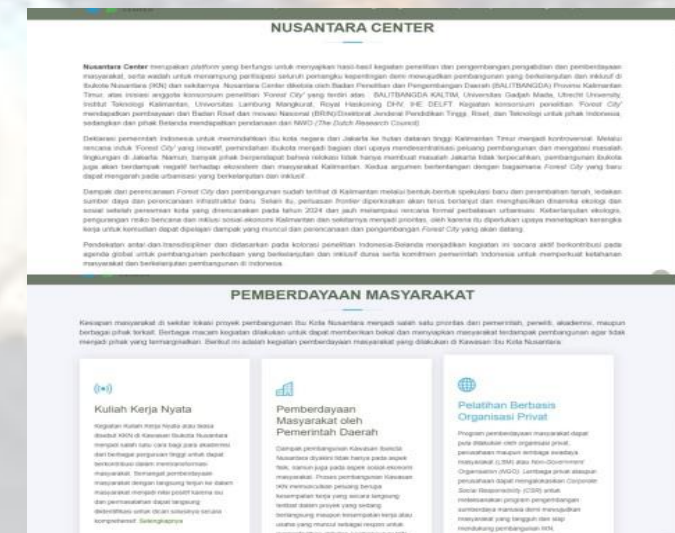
NUSANTARA CENTER

Nusantara Center merupakan platform yang berfungsi untuk menyajikan hasil-hasil kegiatan penelitian dan pengembangan pengabdian dan pemberdayaan masyarakat, serta wadah untuk menampung partisipasi seluruh pemangku kepentingan demi mewujudkan pembangunan yang berkelanjutan dan inklusif di Ibukota Nusantara (IKN) dan sekitarnya. Nusantara Center dikelola oleh Badan Penelitian dan Pengembangan Daerah (BALITBANGDA) Provinsi Kalimantan Timur, atas inisiasi anggota konsorsium penelitian 'Forest City' yang terdiri atas : BALITBANGDA KALTIM, Universitas Gadjah Mada, Utrecht University, Institut Teknologi Kalimantan, Universitas Lambung Mangkurat, Royal Haskoning DHV, IHE DELFT. Kegiatan konsorsium penelitian 'Forest City' mendapatkan pembiayaan dari Badan Riset dan Inovasi Nasional (BRIN)/Direktorat Jenderal Pendidikan Tinggi, Riset, dan Teknologi untuk pihak Indonesia, sedangkan dari pihak Belanda mendapatkan pendanaan dari NWO (The Dutch Research Council).

Deklarasi pemerintah Indonesia untuk memindahkan ibu kota negara dari Jakarta ke hutan dataran tinggi Kalimantan Timur menjadi kontroversial. Melalui rencana untuk 'Forest City' yang inovatif, pemindahan ibukota menjadi bagian dari upaya mendesentralisasi peluang pembangunan dan mengatasi masalah lingkungan di Jakarta. Namun, banyak pihak berpendapat bahwa relokasi tidak hanya membuat masalah Jakarta tidak terpecahkan, pembangunan Ibukota juga akan berdampak negatif terhadap ekosistem dan masyarakat Kalimantan. Kedua argumen bertentangan dengan bagaimana Forest City yang baru dapat mengarah pada urbanisasi yang berkelanjutan dan inklusif.

Dampak dari perencanaan Forest City dan pembangunan sudah terlihat di Kalimantan melalui bentuk-bentuk spekulasi baru dan perambahan tanah, ledakan sumber daya dan perencanaan infrastruktur baru. Selain itu, perluasan frontier diperkirakan akan terus berlanjut dan menghasilkan dinamika ekologi dan sosial sebelum penyerahan kota yang direncanakan pada tahun 2024 dan jauh melampaui rencana formal perbatasan urbanisasi. Keberlanjutan ekologis, pengurangan risiko bencana dan inklusi sosial-ekonomi Kalimantan dan sekitarnya menjadi prioritas, oleh karena itu diperlukan upaya menetapkan kerangka kerja untuk kemudian dapat dipelajari dampak yang muncul dari perencanaan dan pengembangan Forest City yang akan datang.

Pendekatan antar-dan transdisipliner dan didasarkan pada kolorasi penelitian Indonesia-Belanda menjadikan kegiatan ini secara aktif berkontribusi pada agenda global untuk pembangunan perkotaan yang berkelanjutan dan inklusif dunia serta komitmen pemerintah Indonesia untuk memperkuat ketahanan masyarakat dan berkelanjutan pembangunan di Indonesia.

PEMBERDAYAAN MASYARAKAT

Kesiapan masyarakat di sekitar lokasi proyek pembangunan Ibu Kota Nusantara menjadi salah satu prioritas dari pemerintah, peneliti, akademisi, maupun berbagai pihak terkait. Berbagai macam kegiatan dilakukan untuk dapat memberikan bekal dan menyiapkan masyarakat terdampak pembangunan agar tidak menjadi pihak yang termarginalkan. Berikut ini adalah kegiatan pemberdayaan masyarakat yang dilakukan di Kawasan Ibu Kota Nusantara.

Kuliah Kerja Nyata

Kegiatan Kuliah Kerja Nyata atau biasa disebut KKN di Kawasan Ibukota Nusantara menjadi salah satu cara bagi para akademisi dari berbagai perguruan tinggi untuk dapat berkontribusi dalam mempersiapkan masyarakat. Tentunya pemberdayaan masyarakat dengan langsung terjun ke dalam masyarakat menjadi nilai positif karena isu dan permasalahan dapat langsung diidentifikasi untuk dicari solusinya secara komprehensif. Selengkapnya

Pemberdayaan Masyarakat oleh Pemerintah Daerah

Dampak pembangunan Kawasan Ibukota Nusantara dirasakan tidak hanya pada aspek fisik, namun juga pada aspek sosial-ekonomi masyarakat. Proses pembangunan Kawasan IKN membutuhkan peluang kerja yang secara langsung terkait dalam proyek yang sedang berlangsung maupun kesempatan kerja atau usaha yang muncul sebagai respon untuk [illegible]

Pelatihan Berbasis Organisasi Privat

Program pemberdayaan masyarakat dapat pula dilakukan oleh organisasi privat, perusahaan maupun lembaga swadaya masyarakat (LSM) atau Non-Government Organisation (NGO). Lembaga privat ataupun perusahaan dapat mengalokasikan Corporate Social Responsibility (CSR) untuk melaksanakan program pengembangan sumberdaya manusia demi mewujudkan masyarakat yang tangguh dan siap mendukung pembangunan IKN.